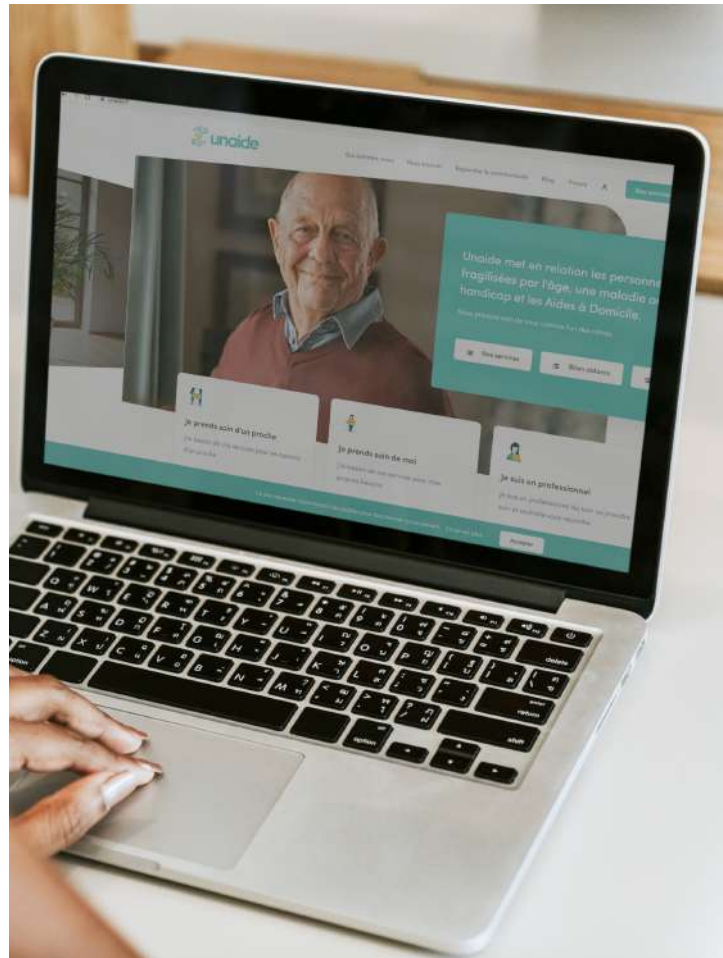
unaide

Qui sommes-nous   Nous trouver   Rejoindre la communauté   Blog   Presse

Unaide met en relation les personne fragilisées par l'âge, une maladie o handicap et les Aides à Domicile.

Nos services   Bien débuter

Je prends soin d'un proche

Je prends soin de moi

Je suis un professionnel

Accepter

option   delete   return   shift